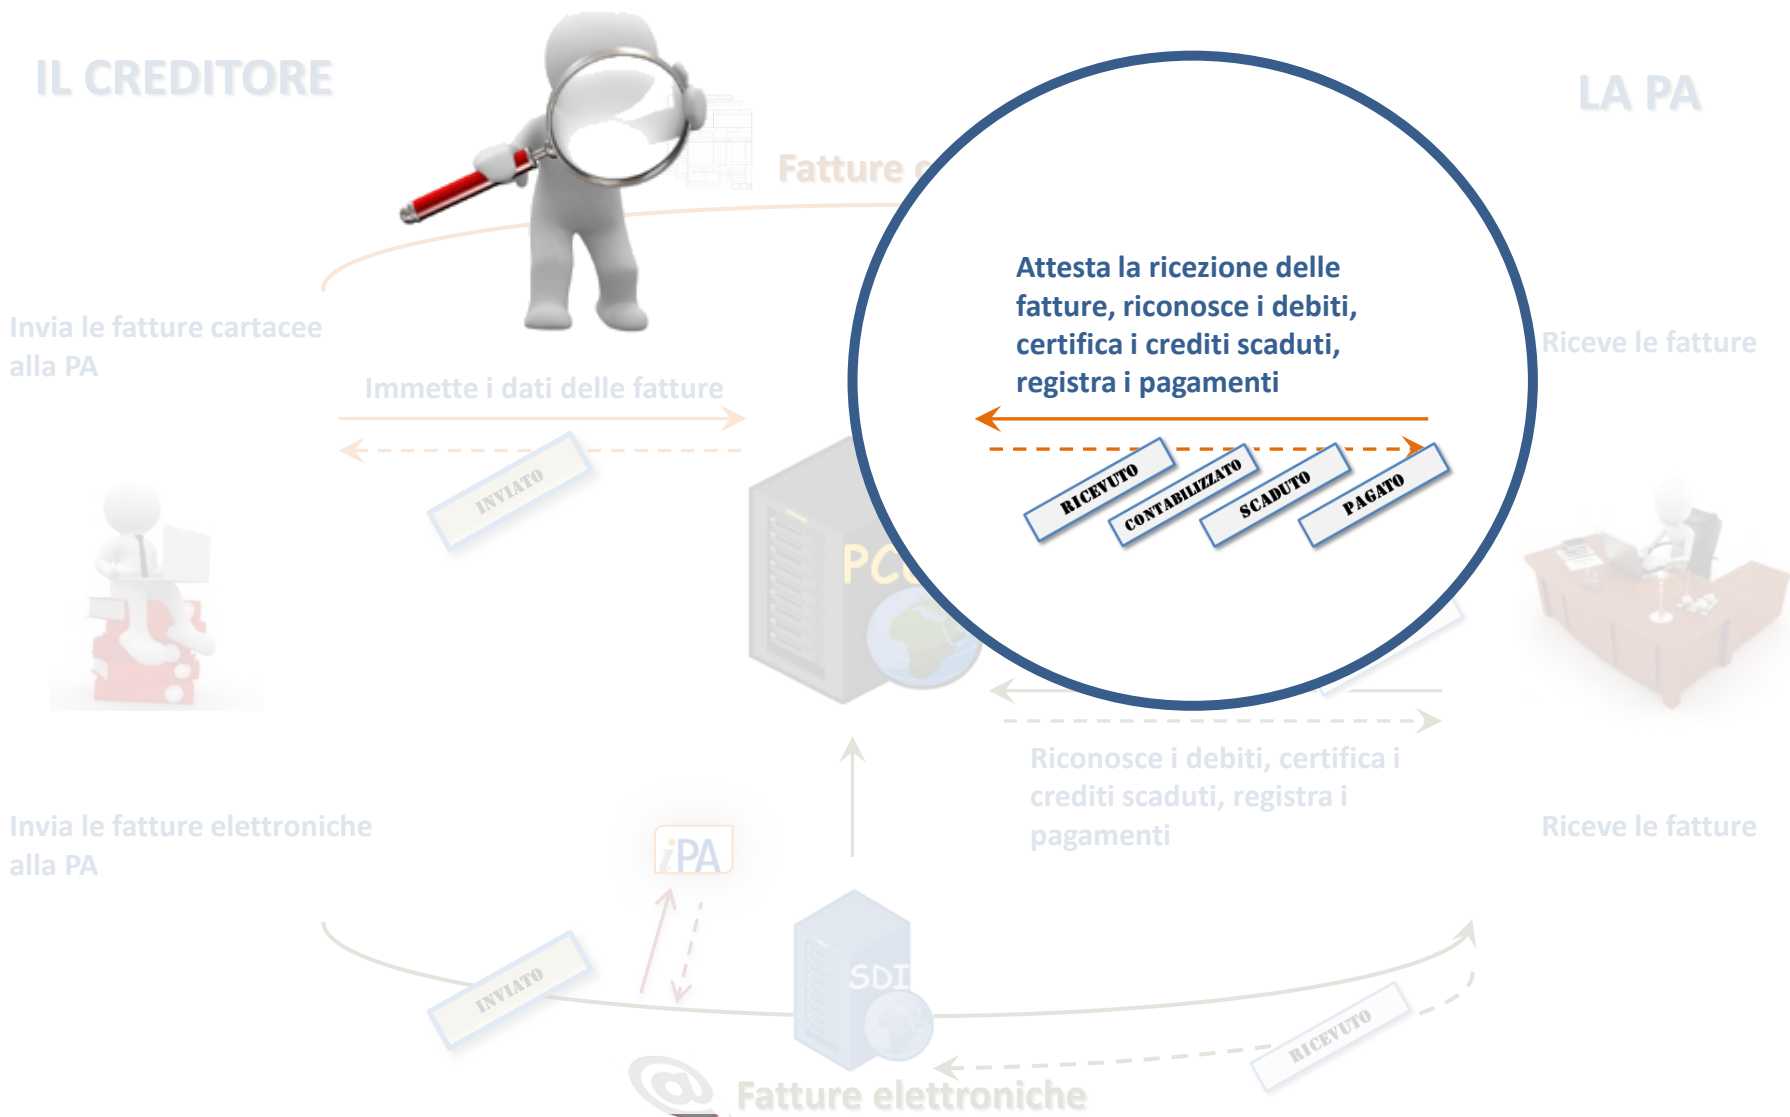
IL CREDITORE

LA PA

Fatture c

Invia le fatture cartacee alla PA

Immette i dati delle fatture

INVIATO

Attesta la ricezione delle fatture, riconosce i debiti, certifica i crediti scaduti, registra i pagamenti

RICEVUTO

CONTABILIZZATO

SCADUTO

PAGATO

Riceve le fatture

PC

Riconosce i debiti, certifica i crediti scaduti, registra i pagamenti

Invia le fatture elettroniche alla PA

iPA

Riceve le fatture

INVIATO

SDI

RICEVUTO

Fatture elettroniche